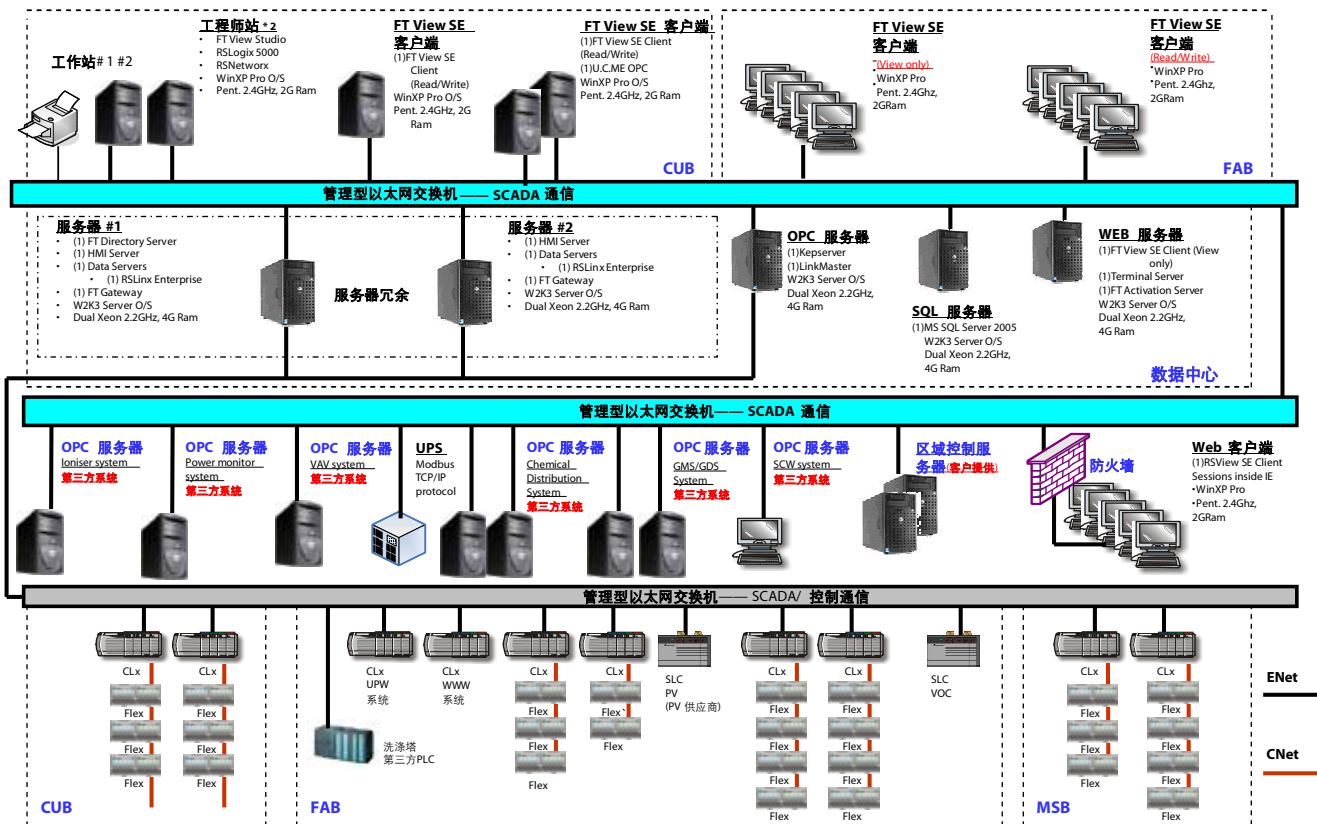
工作站# 1 #2

工程师站 *2
- FT View Studio
- RSLogix 5000
- RSNetworx
- WinXP Pro O/S
- Pent. 2.4GHz, 2G Ram

FT View SE 客户端
(1)FT View SE Client (Read/Write)
WinXP Pro O/S
Pent. 2.4GHz, 2G Ram

FT View SE 客户端
(1)FT View SE Client (Read/Write)
(1)U.C.ME OPC
WinXP Pro O/S
Pent. 2.4GHz, 2G Ram

CUB

FT View SE 客户端
(View only)
WinXP Pro
Pent. 2.4Ghz, 2GRam

FT View SE 客户端
(Read/Write)
WinXP Pro
Pent. 2.4Ghz, 2GRam

FAB

管理型以太网交换机—— SCADA 通信

服务器 #1
- (1) FT Directory Server
- (1) HMI Server
- (1) Data Servers
  - (1) RSLinx Enterprise
- (1) FT Gateway
- W2K3 Server O/S
- Dual Xeon 2.2GHz, 4G Ram

服务器冗余

服务器 #2
- (1) HMI Server
- (1) Data Servers
  - (1) RSLinx Enterprise
- (1) FT Gateway
- W2K3 Server O/S
- Dual Xeon 2.2GHz, 4G Ram

OPC 服务器
(1)Kepserver
(1)LinkMaster
W2K3 Server O/S
Dual Xeon 2.2GHz, 4G Ram

SQL 服务器
(1)MS SQL Server 2005
W2K3 Server O/S
Dual Xeon 2.2GHz, 4G Ram

WEB 服务器
(1)FT View SE Client (View only)
(1)Terminal Server
(1)FT Activation Server
W2K3 Server O/S
Dual Xeon 2.2GHz, 4G Ram

数据中心

管理型以太网交换机—— SCADA 通信

OPC 服务器
Ioniser system
第三方系统

OPC 服务器
Power monitor system
第三方系统

OPC 服务器
VAV system
第三方系统

UPS
Modbus TCP/IP protocol

OPC 服务器
Chemical Distribution System
第三方系统

OPC 服务器
GMS/GDS System
第三方系统

OPC 服务器
SCW system
第三方系统

区域控制服务器(客户提供)

防火墙

Web 客户端
(1)RSView SE Client Sessions inside IE
•WinXP Pro
•Pent. 2.4Ghz, 2GRam

管理型以太网交换机—— SCADA/ 控制通信

CLx CLx
Flex Flex
Flex Flex
Flex Flex
CUB

CLx UPW 系统
CLx WWW 系统
洗涤塔 第三方PLC
CLx CLx
Flex Flex`
Flex Flex
Flex
SLC PV (PV 供应商)
FAB

CLx CLx
Flex Flex
Flex Flex
Flex Flex
Flex Flex
Flex Flex
SLC VOC

CLx CLx
Flex Flex
Flex Flex
Flex Flex
Flex
MSB

ENet
CNet